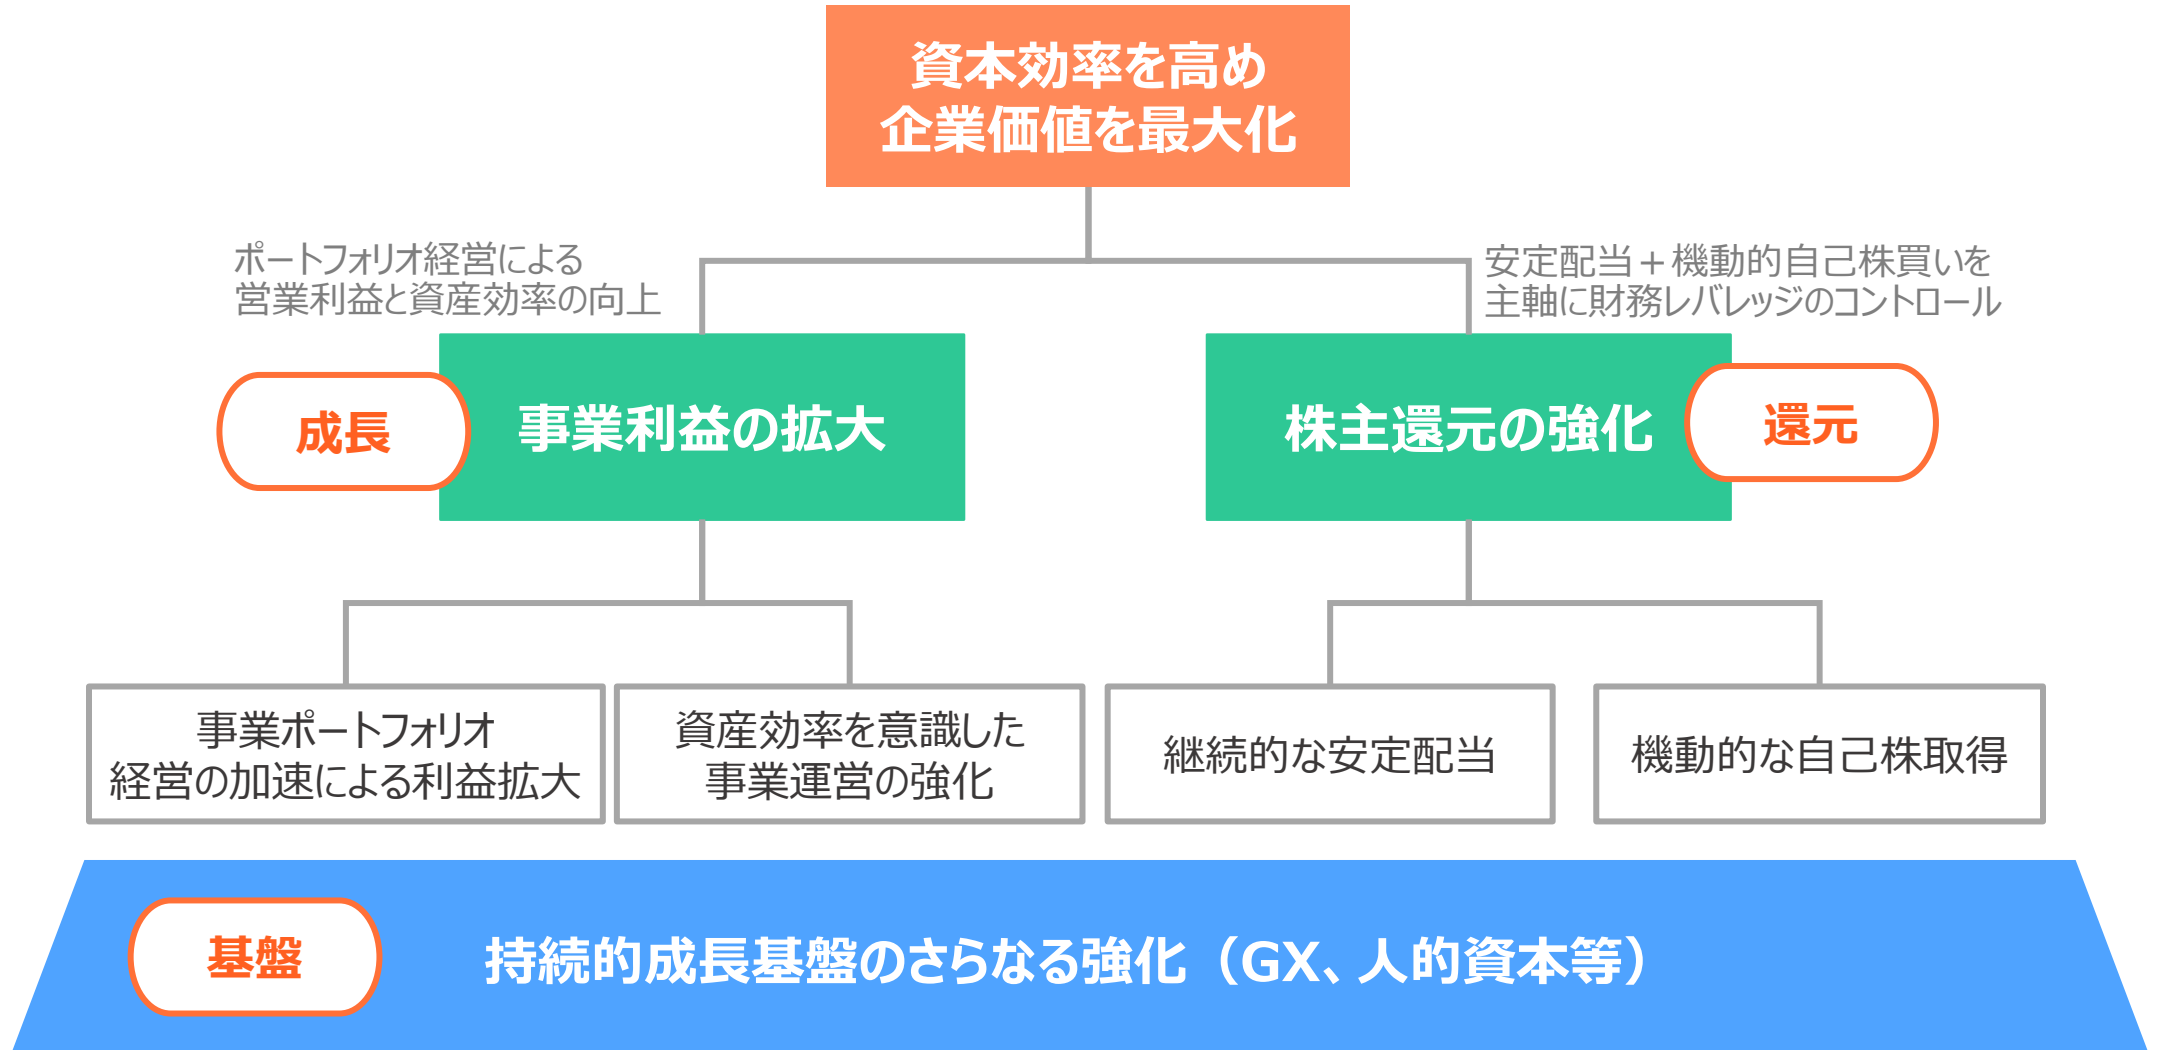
資本効率を高め
企業価値を最大化

ポートフォリオ経営による
営業利益と資産効率の向上

安定配当＋機動的自己株買いを
主軸に財務レバレッジのコントロール

成長

事業利益の拡大

株主還元の強化

還元

事業ポートフォリオ
経営の加速による利益拡大

資産効率を意識した
事業運営の強化

継続的な安定配当

機動的な自己株取得

基盤

持続的成長基盤のさらなる強化（GX、人的資本等）